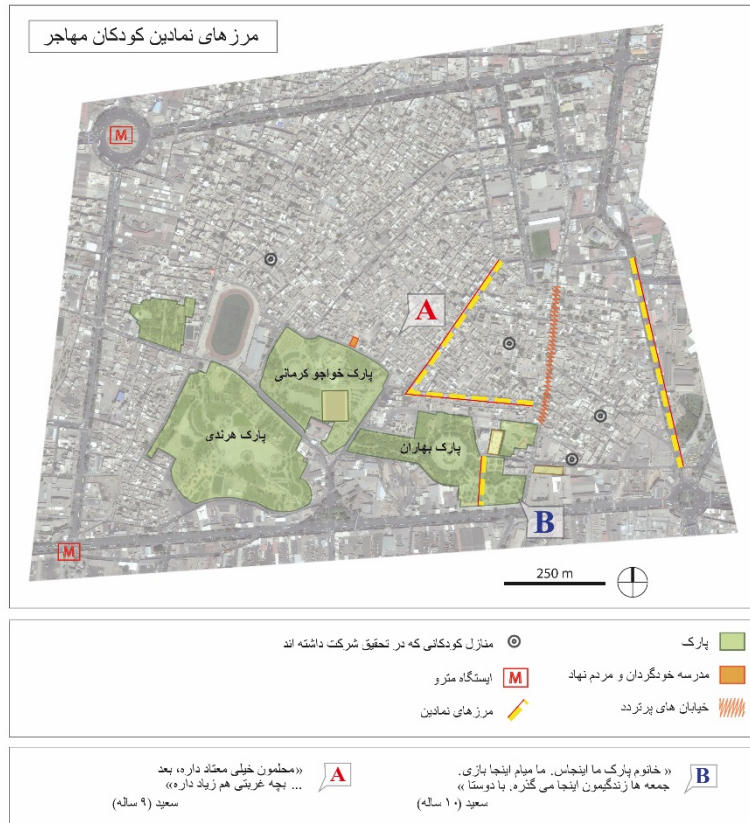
مرزهای نمادین کودکان مهاجر

M

A

پارک خواجو کرمانی

پارک هرندی

پارک بهاران

B

M

250 m

منازل کودکانی که در تحقیق شرکت داشته اند

پارک

M ایستگاه مترو

مدرسه خودگردان و مردم نهاد

مرزهای نمادین

خیابان های پرتردد

A «محلمون خیلی معتاد داره، بعد ... بچه غریبتی هم زیاد داره»
سعید (۹ ساله)

B « خانوم پارک ما اینجاس. ما میام اینجا بازی. جمعه ها زندگیمون اینجا می گذره. با دوستا »
سعید (۱۰ ساله)